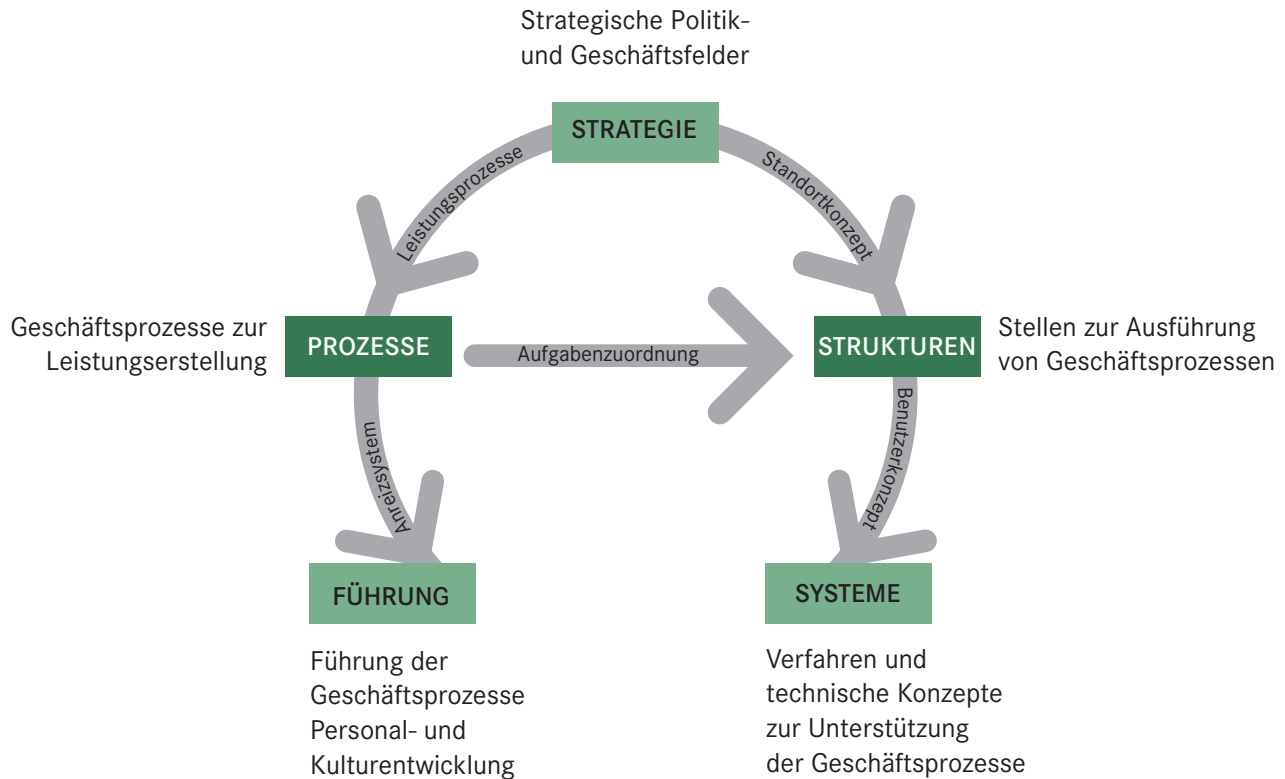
Strategische Politik- und Geschäftsfelder

STRATEGIE

Leistungsprozesse

Standortkonzept

Geschäftsprozesse zur Leistungserstellung

PROZESSE

Aufgabenzuordnung

STRUKTUREN

Stellen zur Ausführung von Geschäftsprozessen

Anreizsystem

Benutzerkonzept

FÜHRUNG

SYSTEME

Führung der Geschäftsprozesse
Personal- und Kulturentwicklung

Verfahren und technische Konzepte zur Unterstützung der Geschäftsprozesse